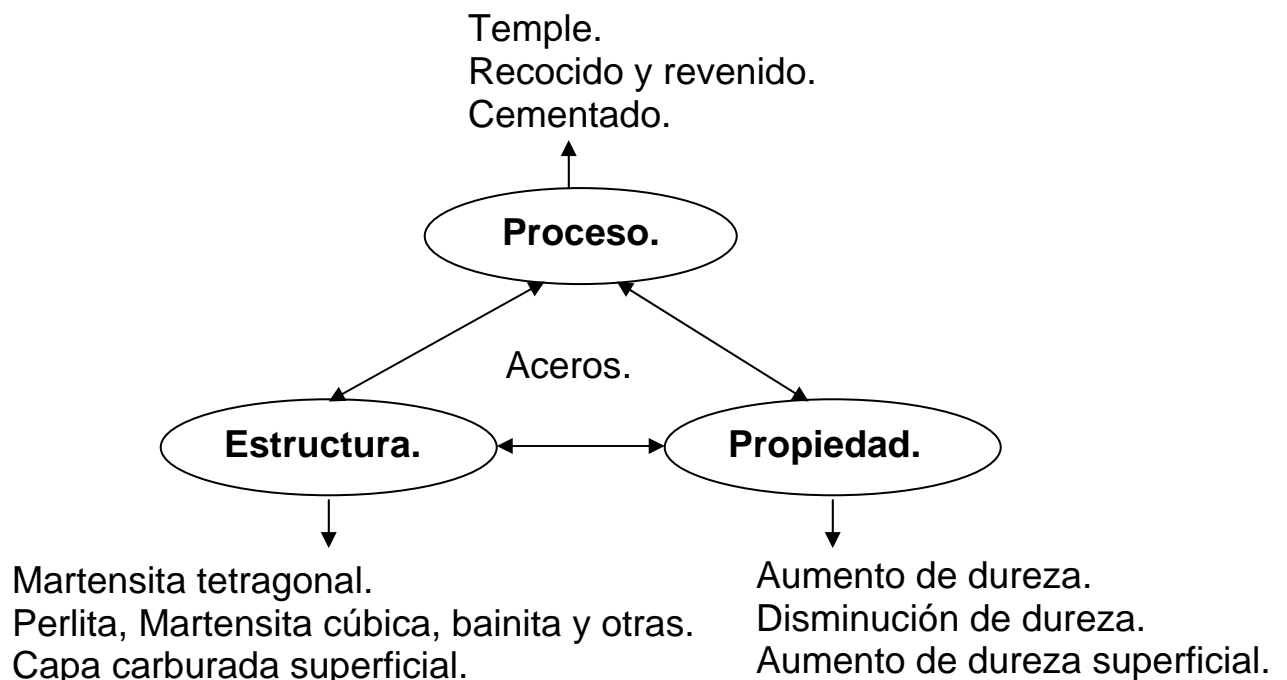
Temple.
Recocido y revenido.
Cementado.

Proceso.

Aceros.

Estructura.

Propiedad.

Martensita tetragonal.
Perlita, Martensita cúbica, bainita y otras.
Capa carburada superficial.

Aumento de dureza.
Disminución de dureza.
Aumento de dureza superficial.